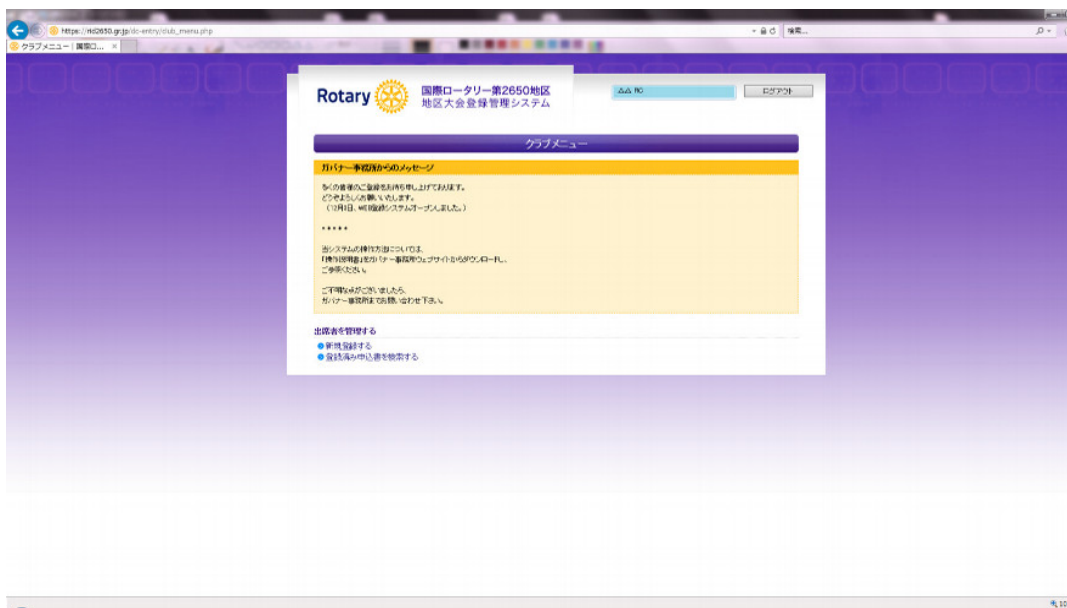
https://rid2650.gr.jp/dc-entry/club_menu.php

検索...

クラブメニュー | 国際ロ... ×

Rotary

国際ロータリー第2650地区
地区大会登録管理システム

△△ RC

ログアウト

クラブメニュー

ガバナー事務所からのメッセージ

多くの皆様のご登録をお待ち申し上げております。
どうぞよろしくお願いいたします。
（12月1日、WEB登録システムオープンしました。）

＊＊＊＊＊

当システムの操作方法については、
「操作説明書」をガバナー事務所ウェブサイトからダウンロードし、
ご参照ください。

ご不明な点がございましたら、
ガバナー事務所までお問い合わせ下さい。

出席者を管理する

● 新規登録する
● 登録済み申込書を検索する

100%